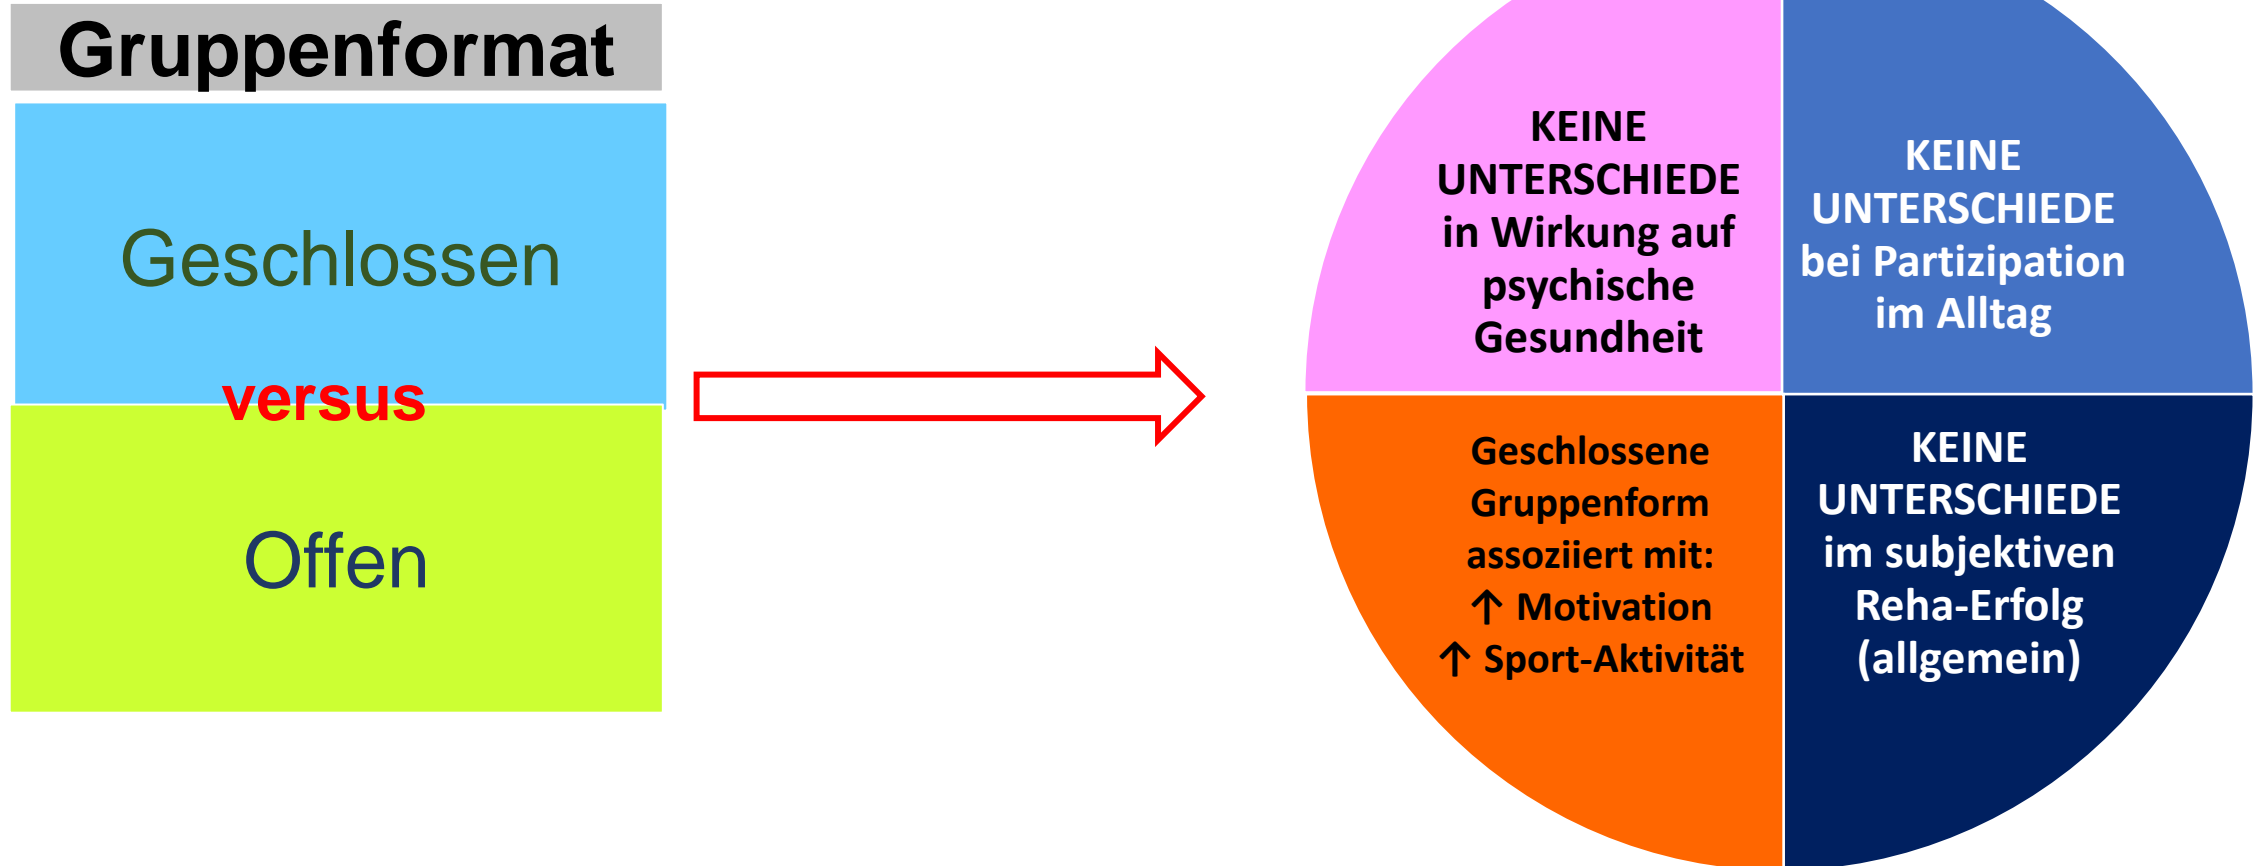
Gruppenformat

Geschlossen

versus

Offen

KEINE UNTERSCHIEDE in Wirkung auf psychische Gesundheit

KEINE UNTERSCHIEDE bei Partizipation im Alltag

Geschlossene Gruppenform assoziiert mit:
↑ Motivation
↑ Sport-Aktivität

KEINE UNTERSCHIEDE im subjektiven Reha-Erfolg (allgemein)